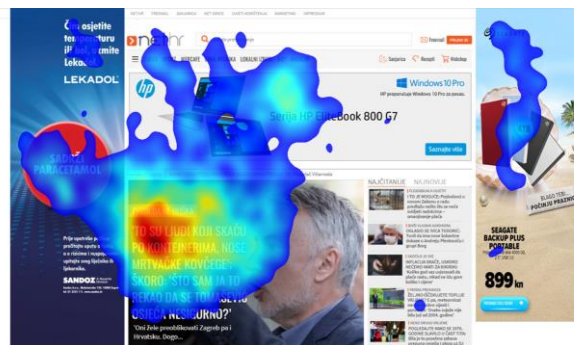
Čim osjetite temperaturu ili bol, uzmite Lekadol

LEKADOL

SADRŽI PARACETAMOL

SANDOZ

net.hr

Windows 10 Pro

hp

Serija HP EliteBook 800 G7

Saznajte više

NAJČITANIJE NAJNOVIJE

'TO SU LJUDI KOJI SKAČU PO KONTEJNERIMA, NOSE MRTVAČKE KOVČEGE, SKORO... ŠTO JA TO REKAO DA SE TO ... OSJEĆA NESIGURNO?'

'Oni žele proobilikovati Zagreb pa i Hrvatsku. Dogo...

SEAGATE BACKUP PLUS PORTABLE

899 kn

ELEGO TEŽ... POČINJU PRAZNICI